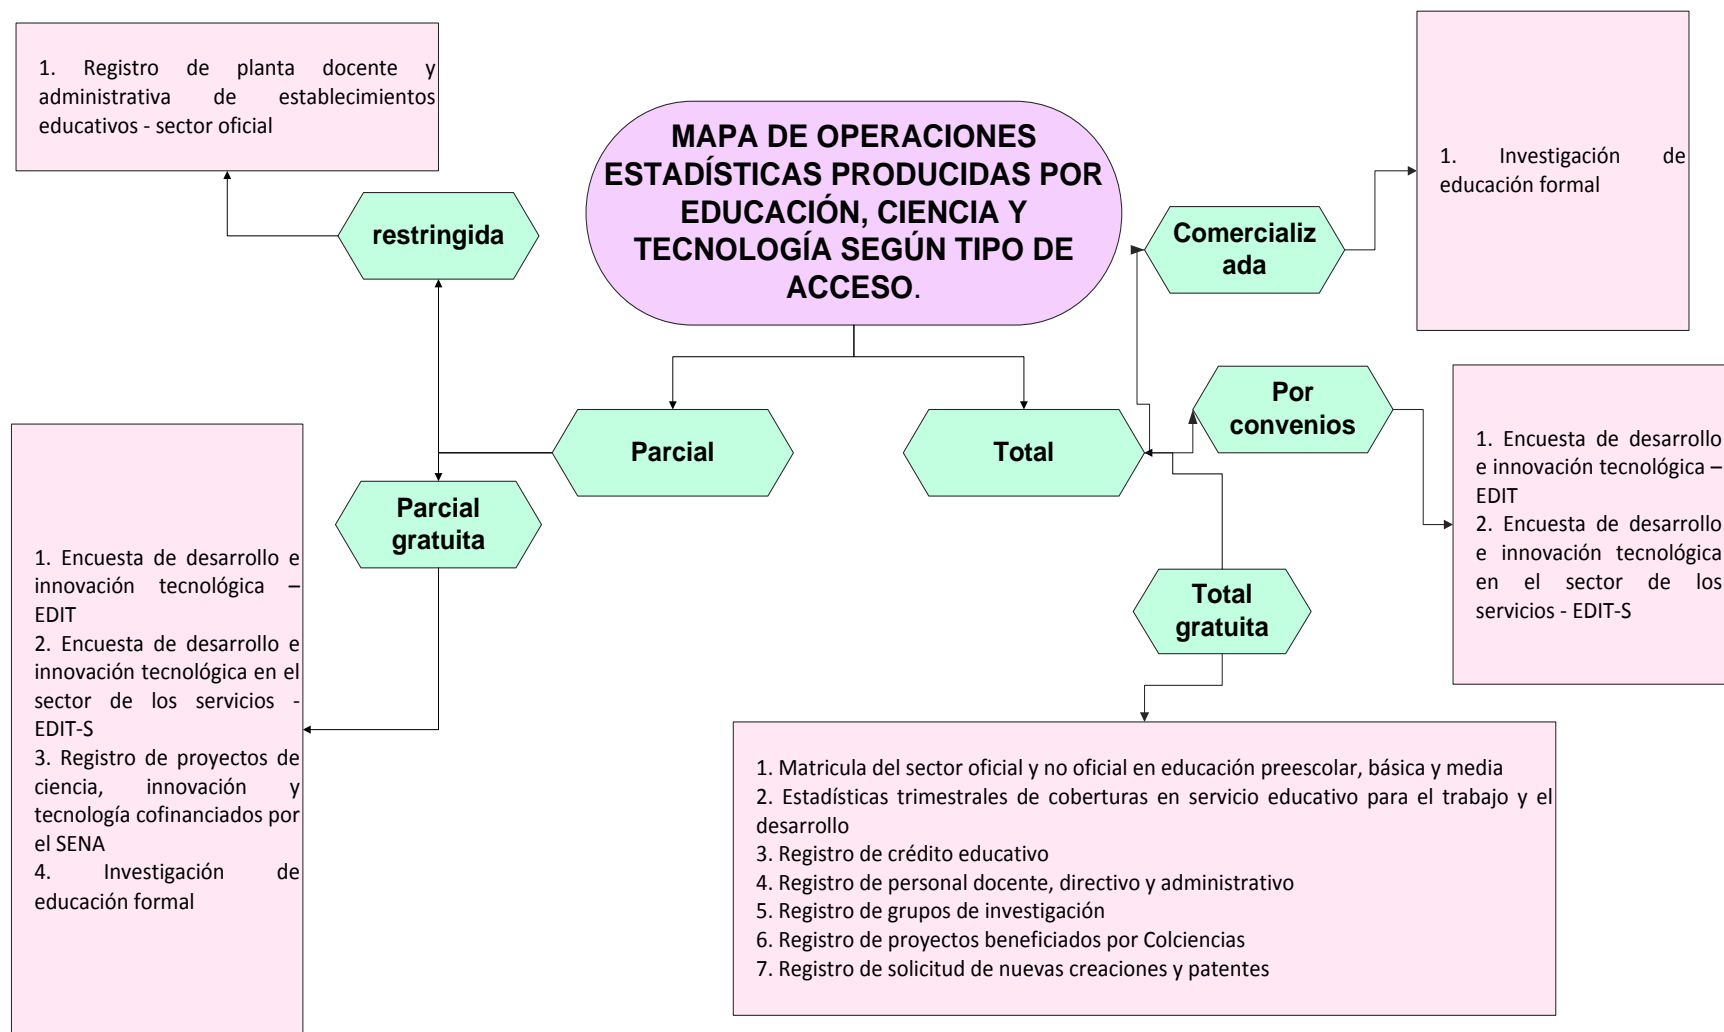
MAPA DE OPERACIONES ESTADÍSTICAS PRODUCIDAS POR EDUCACIÓN, CIENCIA Y TECNOLOGÍA SEGÚN TIPO DE ACCESO.

Parcial

restringida

1. Registro de planta docente y administrativa de establecimientos educativos - sector oficial

Parcial gratuita

1. Encuesta de desarrollo e innovación tecnológica – EDIT
2. Encuesta de desarrollo e innovación tecnológica en el sector de los servicios - EDIT-S
3. Registro de proyectos de ciencia, innovación y tecnología cofinanciados por el SENA
4. Investigación de educación formal

Total

Comercializ ada

1. Investigación de educación formal

Por convenios

1. Encuesta de desarrollo e innovación tecnológica – EDIT
2. Encuesta de desarrollo e innovación tecnológica en el sector de los servicios - EDIT-S

Total gratuita

1. Matricula del sector oficial y no oficial en educación preescolar, básica y media
2. Estadísticas trimestrales de coberturas en servicio educativo para el trabajo y el desarrollo
3. Registro de crédito educativo
4. Registro de personal docente, directivo y administrativo
5. Registro de grupos de investigación
6. Registro de proyectos beneficiados por Colciencias
7. Registro de solicitud de nuevas creaciones y patentes